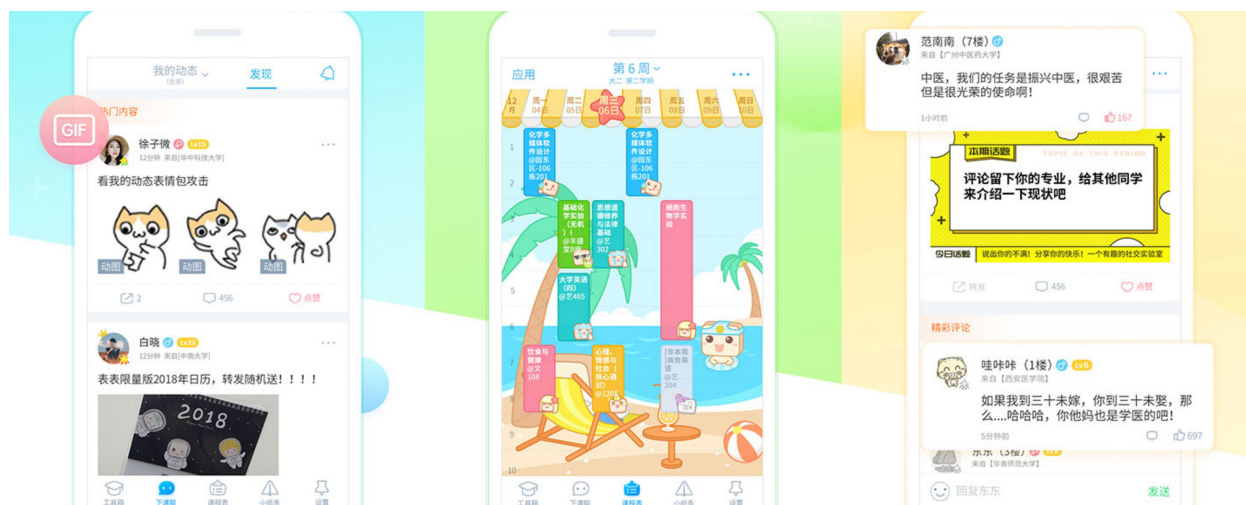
我的动态
(全部)
发现
热门内容
GIF
徐子微 Lv15
12分钟 来自【华中科技大学】
看我的动态表情包攻击
动图
动图
动图
2
456
点赞
白晓 Lv15
12分钟 来自【中南大学】
表表限量版2018年日历，转发随机送！！！！
2018
工具箱
下课聊
课程表
小纸条
设置

应用
第6周
大二 第二学期
12月
周一 04日
周二 05日
周三 06日
周四 07日
周五 08日
周六 09日
周日 10日
1
2
3
4
5
6
7
8
9
10
化学多媒体软件设计 @园东区-106栋201
化学多媒体软件设计 @园东区-106栋201
基础化学实验（无机）@丰盛堂B座
思想道德修养与法律基础 @艺302
细胞生物学实验
大学英语（四）@艺405
饮食与健康 @文108
心理、情感与社会（核心通识）@1203
日本画商务英语 @艺204
工具箱
下课聊
课程表
小纸条
设置

范南南（7楼）
来自【广州中医药大学】
中医，我们的任务是振兴中医，很艰苦但是很光荣的使命啊！
1小时前
167
本期话题
TOPIC OF THIS PERIOD
评论留下你的专业，给其他同学来介绍一下现状吧
今日话题 说出你的不满！分享你的快乐！一个有趣的社交实验室
转发
456
点赞
精彩评论
哇咔咔（1楼）Lv8
来自【西安医学院】
如果我到三十未嫁，你到三十未娶，那么...哈哈哈，你他妈也是学医的吧！
5分钟前
697
东东（3楼）Lv15
来自【华南师范大学】
回复东东
发送